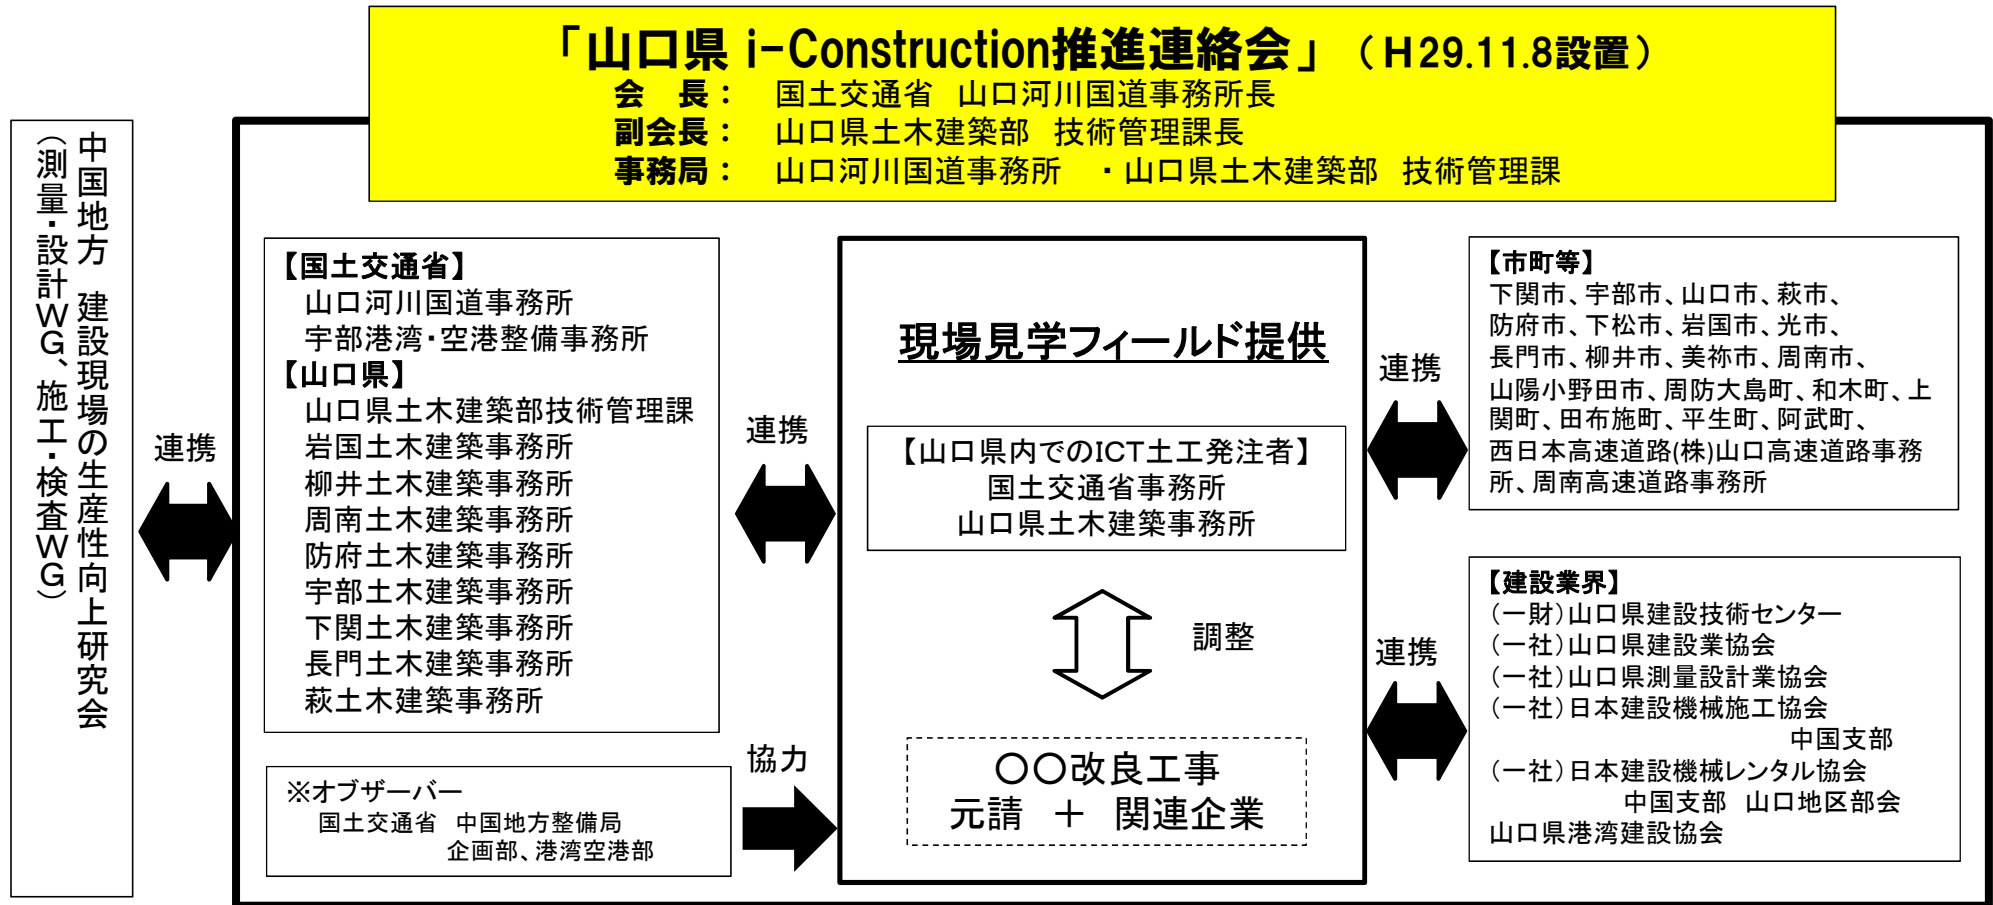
「山口県 i-Construction推進連絡会」（H29.11.8設置）
会　長：　国土交通省　山口河川国道事務所長
副会長：　山口県土木建築部　技術管理課長
事務局：　山口河川国道事務所　・山口県土木建築部　技術管理課

中国地方　建設現場の生産性向上研究会
（測量・設計WG、施工・検査WG）

連携

【国土交通省】
山口河川国道事務所
宇部港湾・空港整備事務所
【山口県】
山口県土木建築部技術管理課
岩国土木建築事務所
柳井土木建築事務所
周南土木建築事務所
防府土木建築事務所
宇部土木建築事務所
下関土木建築事務所
長門土木建築事務所
萩土木建築事務所

※オブザーバー
国土交通省　中国地方整備局
企画部、港湾空港部

連携

協力

現場見学フィールド提供

【山口県内でのICT土工発注者】
国土交通省事務所
山口県土木建築事務所

調整

〇〇改良工事
元請　＋　関連企業

連携

連携

【市町等】
下関市、宇部市、山口市、萩市、防府市、下松市、岩国市、光市、長門市、柳井市、美祢市、周南市、山陽小野田市、周防大島町、和木町、上関町、田布施町、平生町、阿武町、西日本高速道路(株)山口高速道路事務所、周南高速道路事務所

【建設業界】
(一財)山口県建設技術センター
(一社)山口県建設業協会
(一社)山口県測量設計業協会
(一社)日本建設機械施工協会
中国支部
(一社)日本建設機械レンタル協会
中国支部　山口地区部会
山口県港湾建設協会